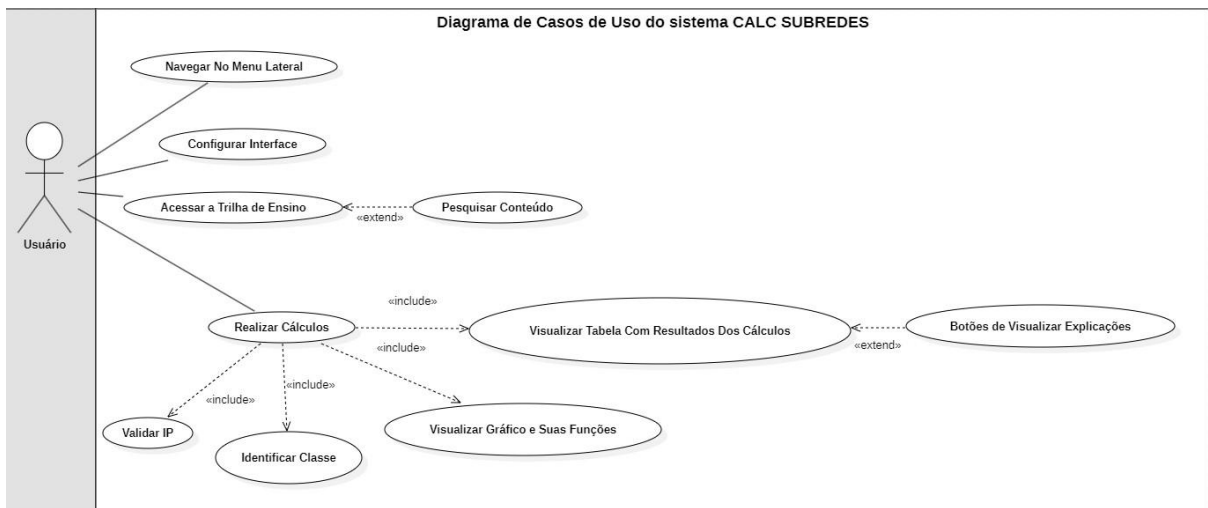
Diagrama de Casos de Uso do sistema CALC SUBREDES

Navegar No Menu Lateral

Configurar Interface

Acessar a Trilha de Ensino

«extend»

Pesquisar Conteúdo

Usuário

«include»

Realizar Cálculos

Visualizar Tabela Com Resultados Dos Cálculos

Botões de Visualizar Explicações

«extend»

«include»

«include»

«include»

Validar IP

Identificar Classe

Visualizar Gráfico e Suas Funções